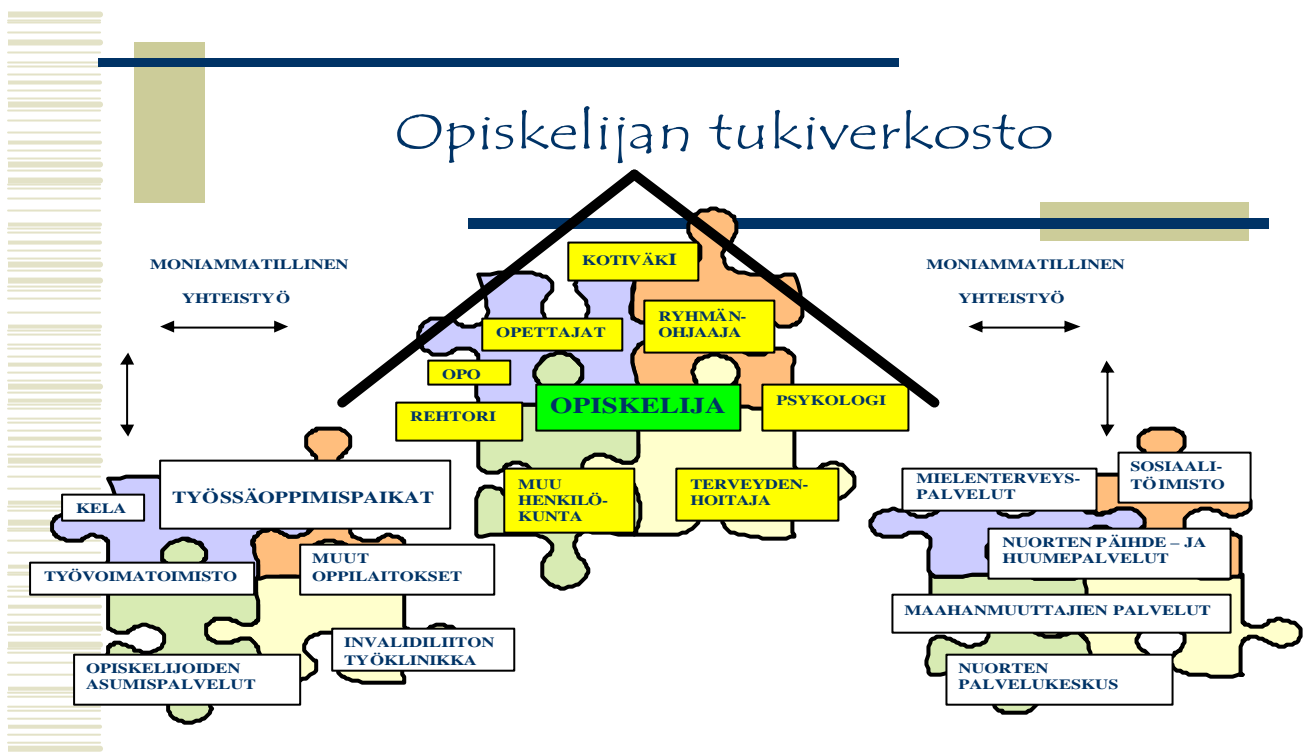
Opiskelijan tukiverkosto

MONIAMMATILLINEN YHTEISTYÖ

KOTIVÄKI

RYHMÄN-OHJAAJA

OPETTAJAT

OPO

OPISKELIJA

PSYKOLOGI

REHTORI

MUU HENKILÖ-KUNTA

TERVEYDEN-HOITAJA

MONIAMMATILLINEN YHTEISTYÖ

KELA

TYÖSSÄOPPIMISPAIKAT

TYÖVOIMATOIMISTO

MUUT OPPILAITOKSET

INVALIDILIITON TYÖKLINIKKA

OPISKELIJOIDEN ASUMISPALVELUT

MIELENTERVEYS-PALVELUT

SOSIAALI-TOIMISTO

NUORTEN PÄIHDE – JA HUUMEPALVELUT

MAAHANMUUTTAJIEN PALVELUT

NUORTEN PALVELUKESKUS